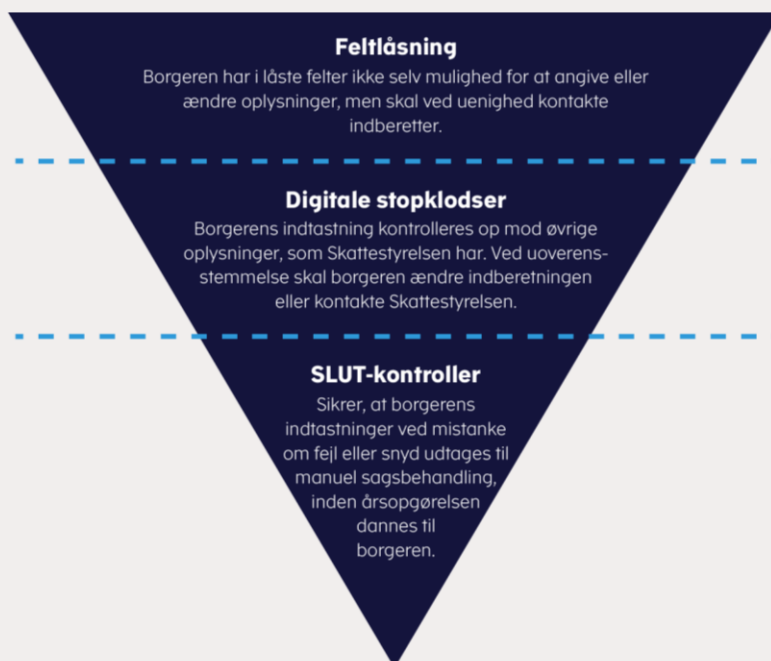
**Feltlåsning**

Borgeren har i låste felter ikke selv mulighed for at angive eller ændre oplysninger, men skal ved uenighed kontakte indberetter.

**Digitale stopklodser**

Borgerens indtastning kontrolleres op mod øvrige oplysninger, som Skattestyrelsen har. Ved uoverensstemmelse skal borgeren ændre indberetningen eller kontakte Skattestyrelsen.

**SLUT-kontroller**

Sikrer, at borgerens indtastninger ved mistanke om fejl eller snyd udtages til manuel sagsbehandling, inden årsopgørelsen dannes til borgeren.